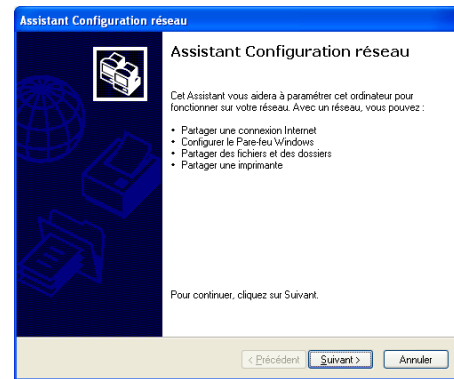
Assistant Configuration réseau

Assistant Configuration réseau

Cet Assistant vous aidera à paramétrer cet ordinateur pour fonctionner sur votre réseau. Avec un réseau, vous pouvez :

• Partager une connexion Internet
• Configurer le Pare-feu Windows
• Partager des fichiers et des dossiers
• Partager une imprimante

Pour continuer, cliquez sur Suivant.

< Précédent | Suivant > | Annuler